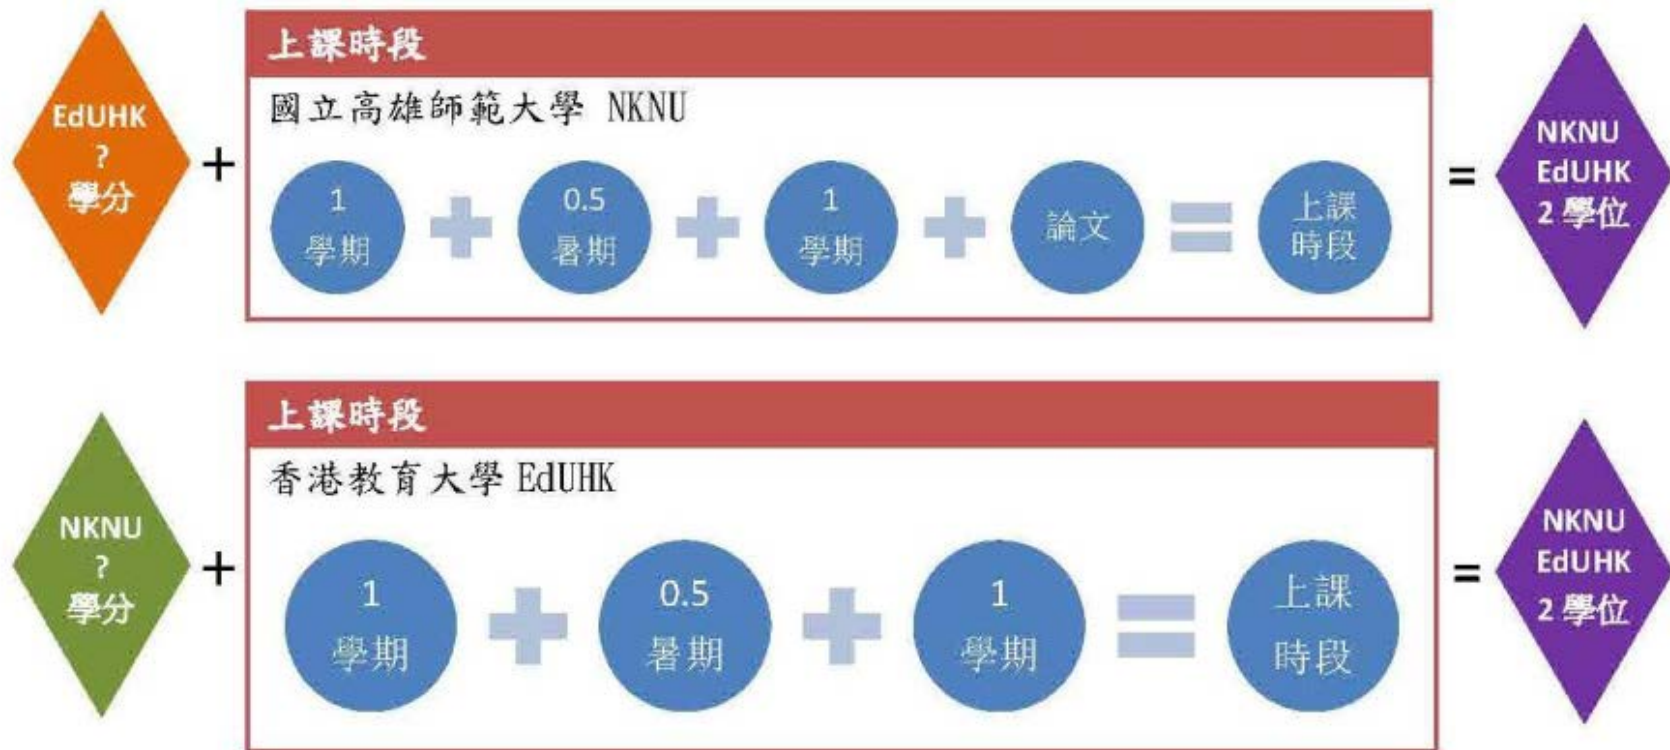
EdUHK
?
學分

+

上課時段

國立高雄師範大學 NKNU

1
學期

0.5
暑期

1
學期

論文

上課
時段

=

NKNU
EdUHK
2 學位

NKNU
?
學分

+

上課時段

香港教育大學 EdUHK

1
學期

0.5
暑期

1
學期

上課
時段

=

NKNU
EdUHK
2 學位